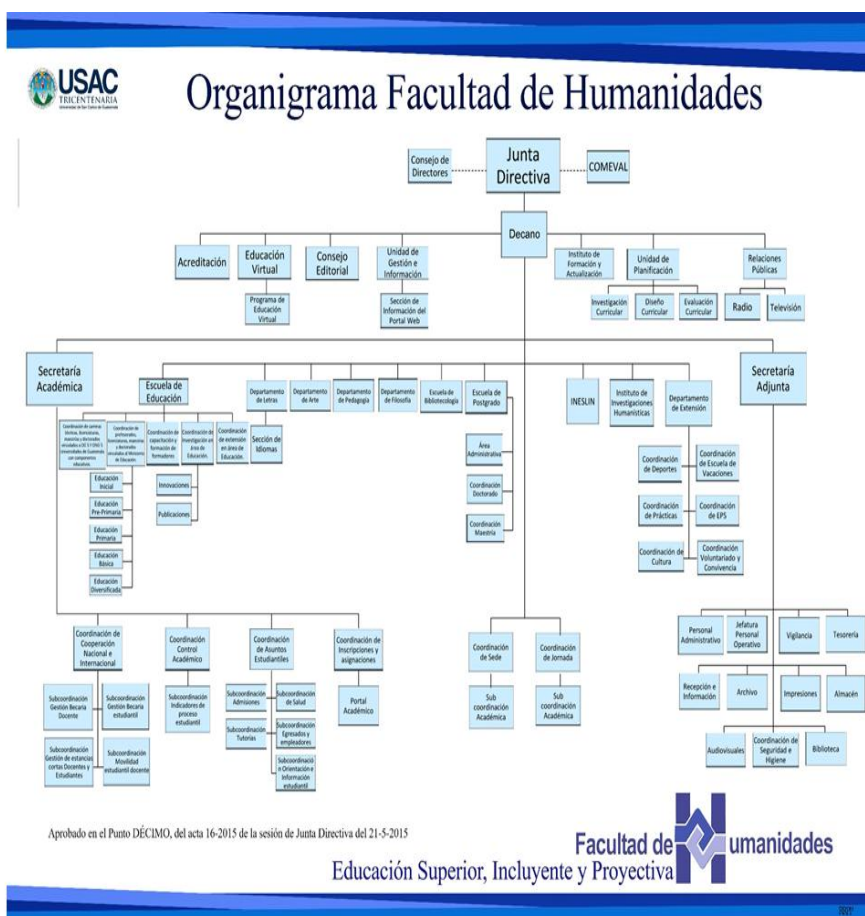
USAC
TRICENTENARIA
Universidad de San Carlos de Guatemala

Organigrama Facultad de Humanidades

Consejo de Directores
Junta Directiva
COMEVAL

Decano

Acreditación
Educación Virtual
Programa de Educación Virtual
Consejo Editorial
Unidad de Gestión e Información
Sección de Información del Portal Web
Instituto de Formación y Actualización
Unidad de Planificación
Investigación Curricular
Diseño Curricular
Evaluación Curricular
Relaciones Públicas
Radio
Televisión

Secretaría Académica
Escuela de Educación
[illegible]
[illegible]
Coordinación de capacitación y formación de formadores
Coordinación de investigación en el área de Educación
Coordinación de extensión en área de Educación
Educación Inicial
Educación Pre-Primaria
Educación Primaria
Educación Básica
Educación Diversificada
Innovaciones
Publicaciones
Departamento de Letras
Sección de Idiomas
Departamento de Arte
Departamento de Pedagogía
Departamento de Filosofía
Escuela de Bibliotecología
Escuela de Postgrado
Área Administrativa
Coordinación Doctorado
Coordinación Maestría
INESLIN
Instituto de Investigaciones Humanísticas
Departamento de Extensión
Coordinación de Deportes
Coordinación de Escuela de Vacaciones
Coordinación de Prácticas
Coordinación de EPS
Coordinación de Cultura
Coordinación Voluntariado y Convivencia

Secretaría Adjunta

Coordinación de Cooperación Nacional e Internacional
Subcoordinación Gestión Becaria Docente
Subcoordinación Gestión Becaria estudiantil
Subcoordinación Gestión de estancias cortas Docentes y Estudiantes
Subcoordinación Movilidad estudiantil docente
Coordinación Control Académico
Subcoordinación Indicadores de proceso estudiantil
Coordinación de Asuntos Estudiantiles
Subcoordinación Admisiones
Subcoordinación de Salud
Subcoordinación Tutorías
Subcoordinación Egresados y empleadores
Subcoordinación Orientación e Información estudiantil
Coordinación de Inscripciones y asignaciones
Portal Académico
Coordinación de Sede
Sub coordinación Académica
Coordinación de Jornada
Sub coordinación Académica

Personal Administrativo
Jefatura Personal Operativo
Vigilancia
Tesorería
Recepción e Información
Archivo
Impresiones
Almacén
Audiovisuales
Coordinación de Seguridad e Higiene
Biblioteca

Aprobado en el Punto DÉCIMO, del acta 16-2015 de la sesión de Junta Directiva del 21-5-2015

Facultad de Humanidades
Educación Superior, Incluyente y Proyectiva